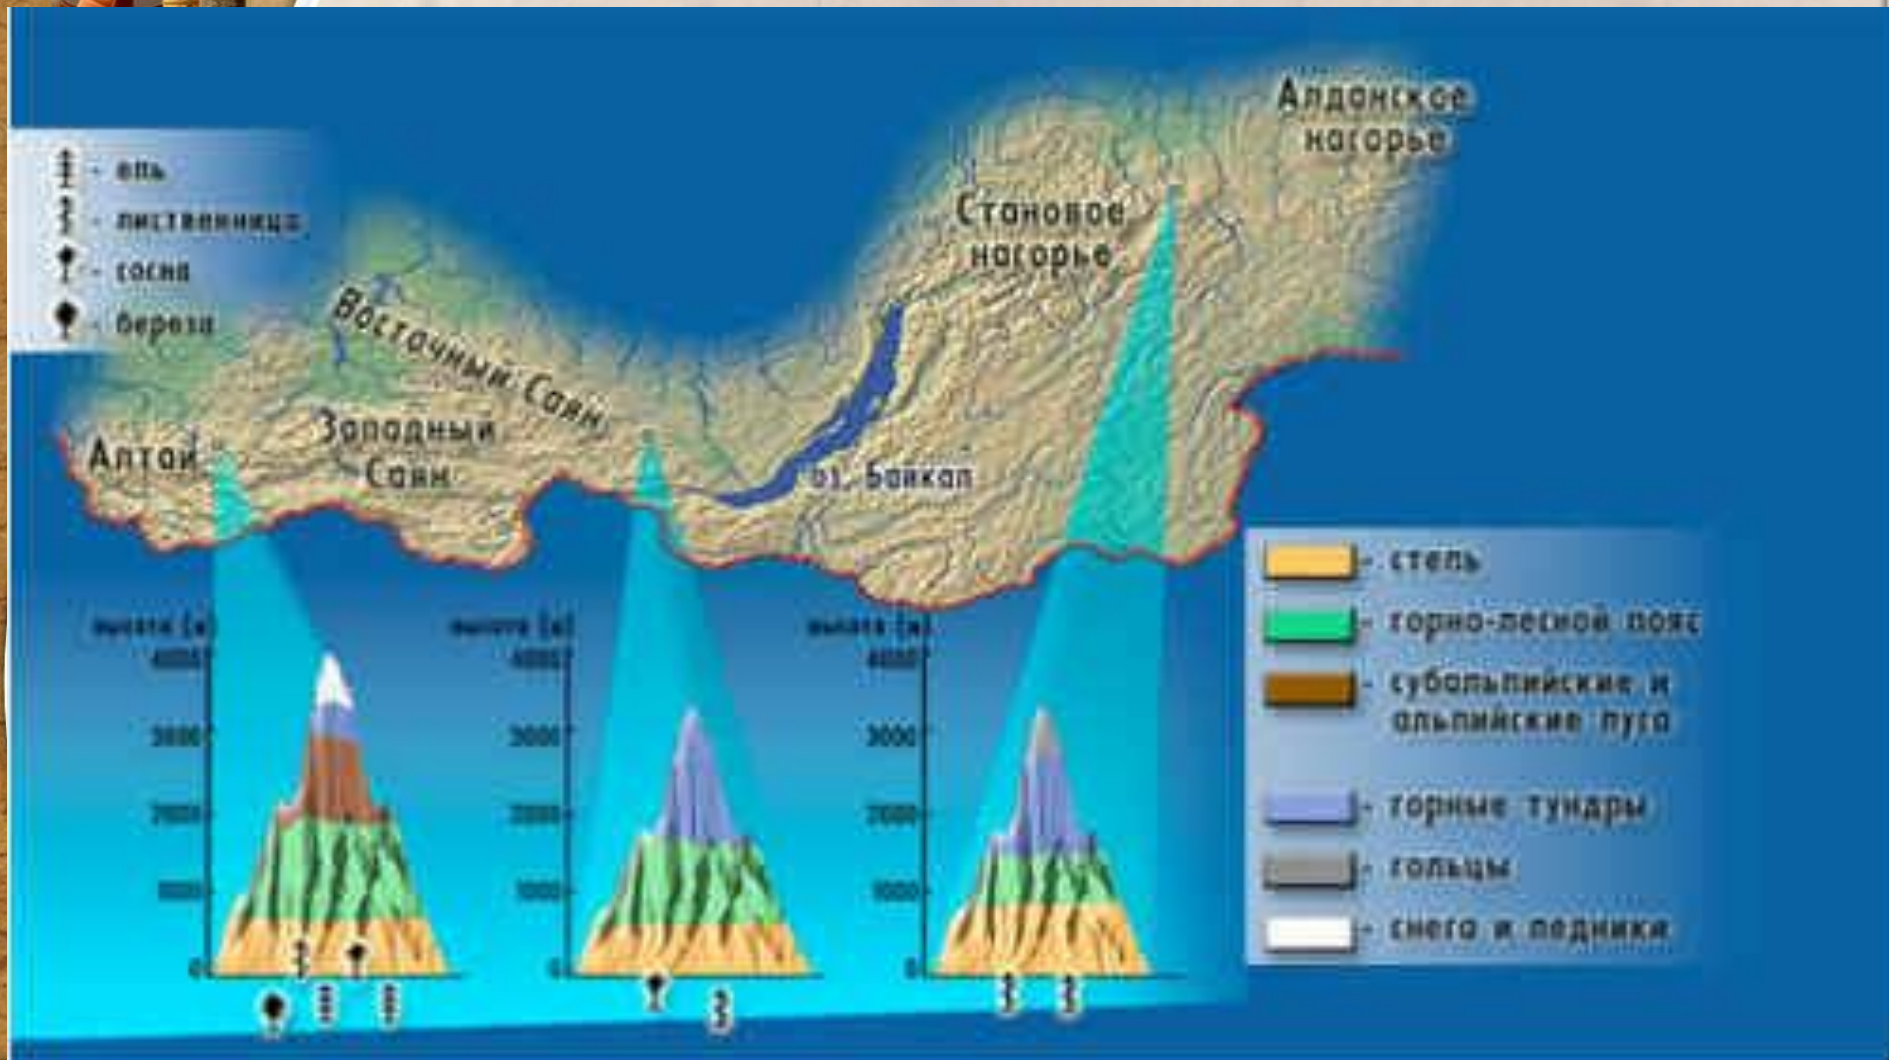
- ель
- лиственница
- сосна
- береза

Алданское нагорье

Становое нагорье

Восточный Саян

Западный Саян

Алтай

оз. Байкал

- степь
- горно-лесной пояс
- субальпийские и альпийские луга
- горные тундры
- гольцы
- снега и ледники

высота (м)
4000
3000
2000
1000
0

высота (м)
4000
3000
2000
1000
0

высота (м)
4000
3000
2000
1000
0